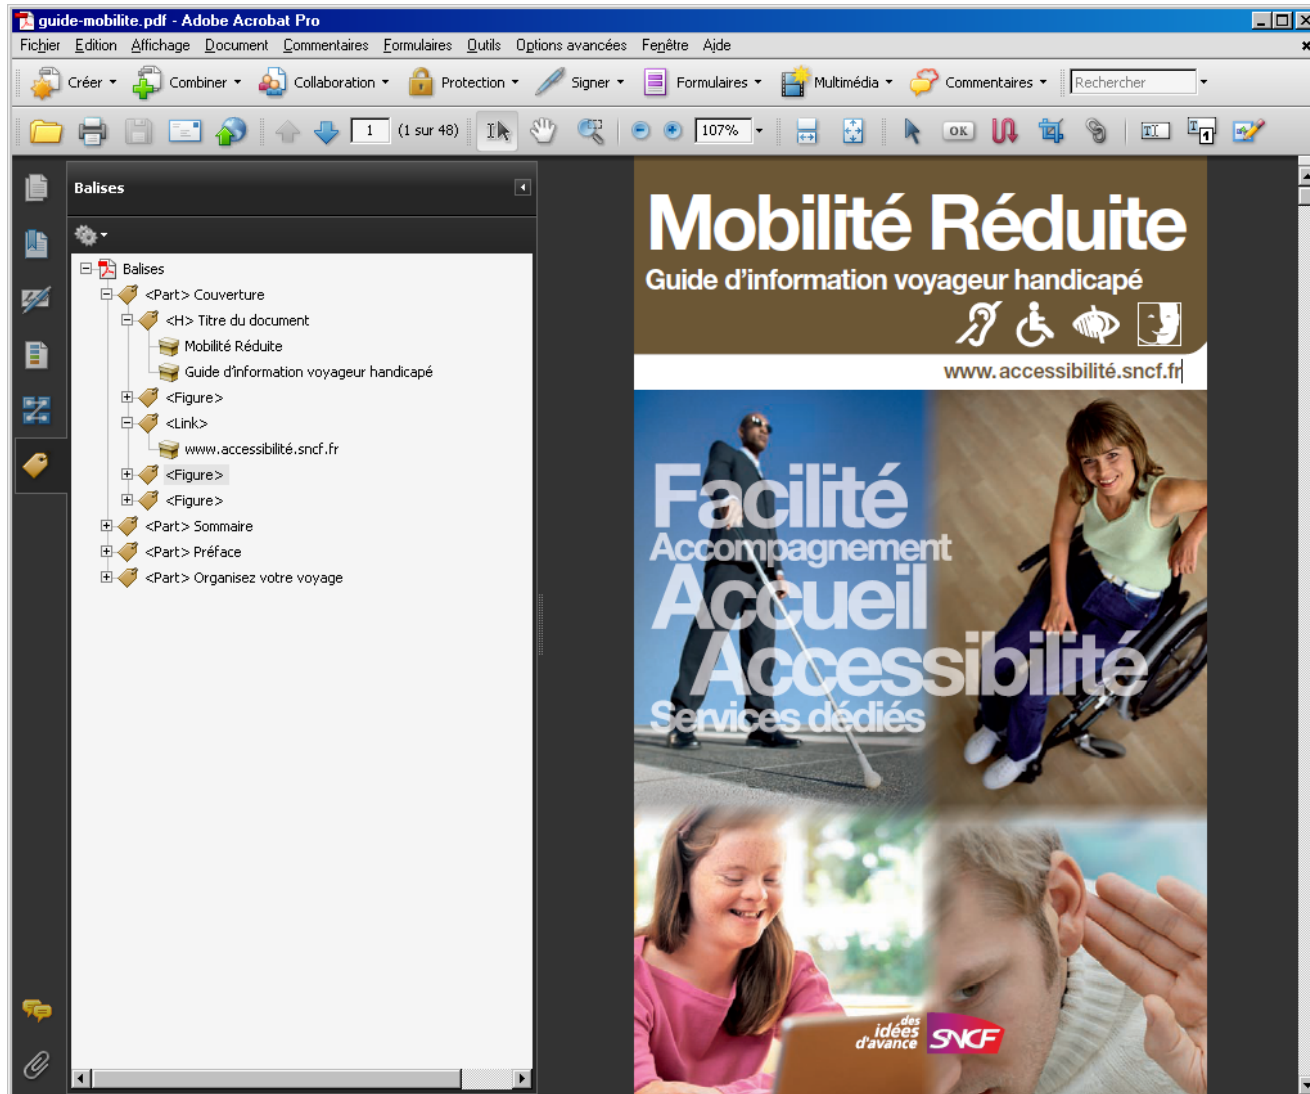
guide-mobilite.pdf - Adobe Acrobat Pro

Fichier Edition Affichage Document Commentaires Formulaires Outils Options avancées Fenêtre Aide

Créer Combiner Collaboration Protection Signer Formulaires Multimédia Commentaires Rechercher

1 (1 sur 48) 107%

Balises

Balises
<Part> Couverture
<H> Titre du document
Mobilité Réduite
Guide d'information voyageur handicapé
<Figure>
<Link>
www.accessibilité.sncf.fr
<Figure>
<Figure>
<Part> Sommaire
<Part> Préface
<Part> Organisez votre voyage

Mobilité Réduite
Guide d'information voyageur handicapé
www.accessibilité.sncf.fr

Facilité
Accompagnement
Accueil
Accessibilité
Services dédiés

des idées d'avance SNCF